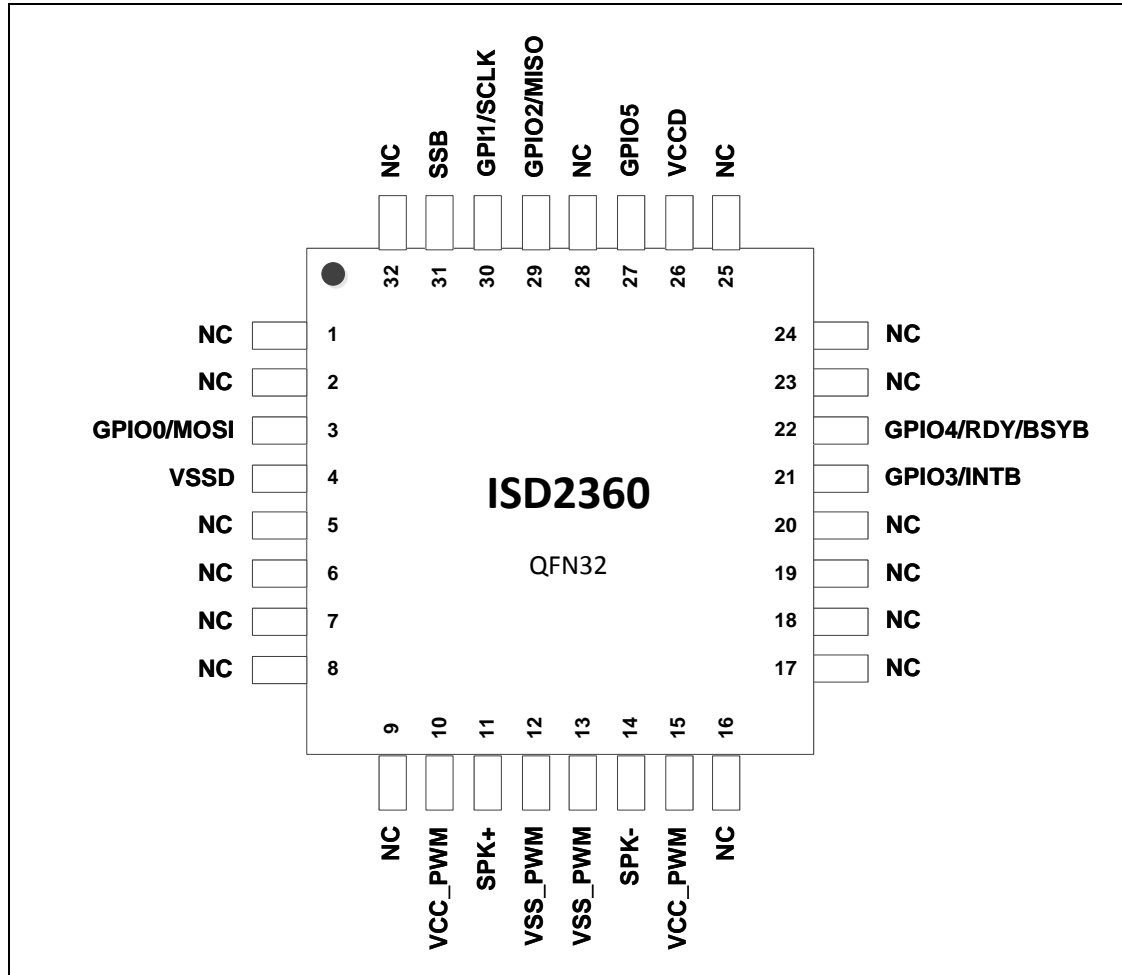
NC SSB GPI1/SCLK GPIO2/MISO NC GPIO5 VCCD NC

32 31 30 29 28 27 26 25

NC 1
NC 2
GPIO0/MOSI 3
VSSD 4
NC 5
NC 6
NC 7
NC 8

24 NC
23 NC
22 GPIO4/RDY/BSYB
21 GPIO3/INTB
20 NC
19 NC
18 NC
17 NC

ISD2360

QFN32

9 10 11 12 13 14 15 16

NC VCC_PWM SPK+ VSS_PWM VSS_PWM SPK- VCC_PWM NC